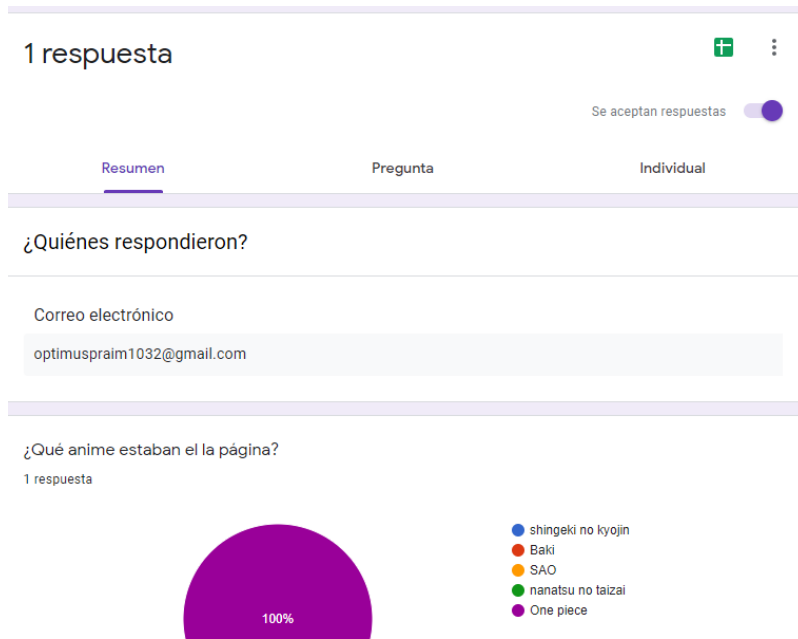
1 respuesta

Se aceptan respuestas

Resumen Pregunta Individual

¿Quiénes respondieron?

Correo electrónico

optimuspraim1032@gmail.com

¿Qué anime estaban el la página?

1 respuesta

100%

shingeki no kyojin
Baki
SAO
nanatsu no taizai
One piece